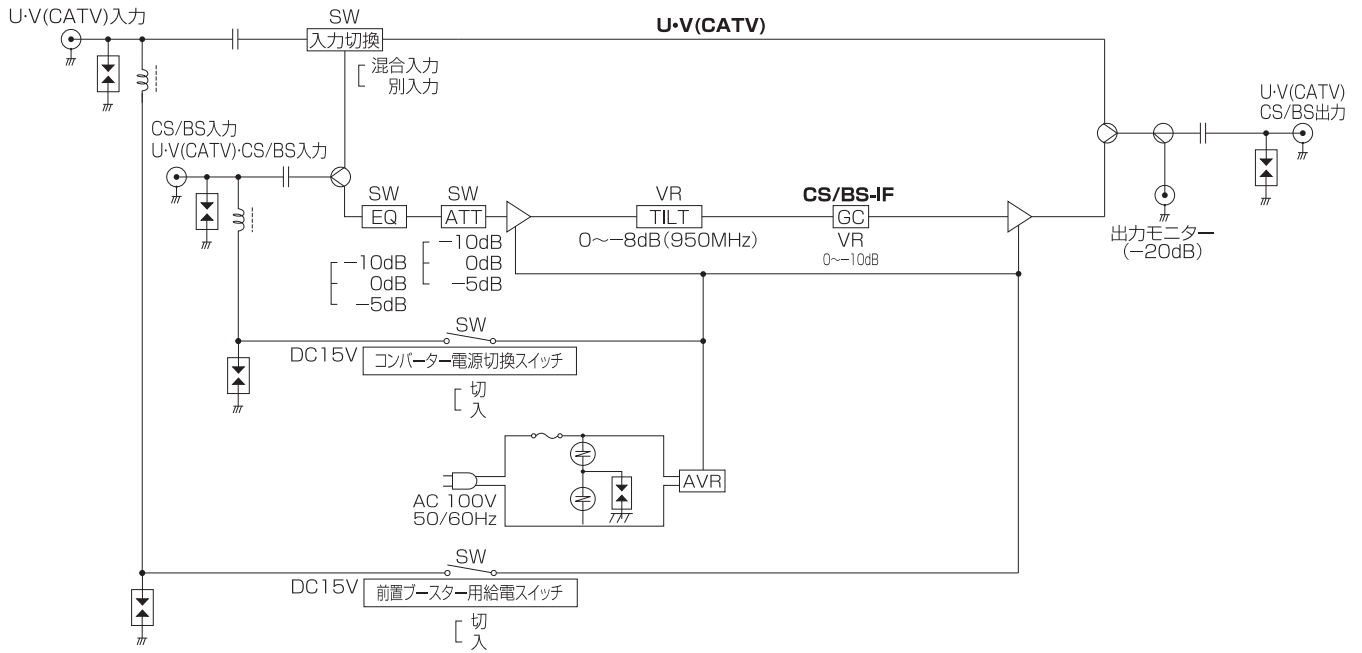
U·V(CATV)入力

SW
入力切換
混合入力
別入力

U·V(CATV)

U·V(CATV)
CS/BS出力

CS/BS入力
U·V(CATV)·CS/BS入力

SW
EQ

SW
ATT

VR
TILT
0〜−8dB(950MHz)

CS/BS-IF
GC
VR
0〜−10dB

出力モニター
(−20dB)

−10dB
0dB
−5dB

−10dB
0dB
−5dB

SW
DC15V
コンバーター電源切換スイッチ
切
入

AC 100V
50/60Hz

AVR

SW
DC15V
前置ブースター用給電スイッチ
切
入